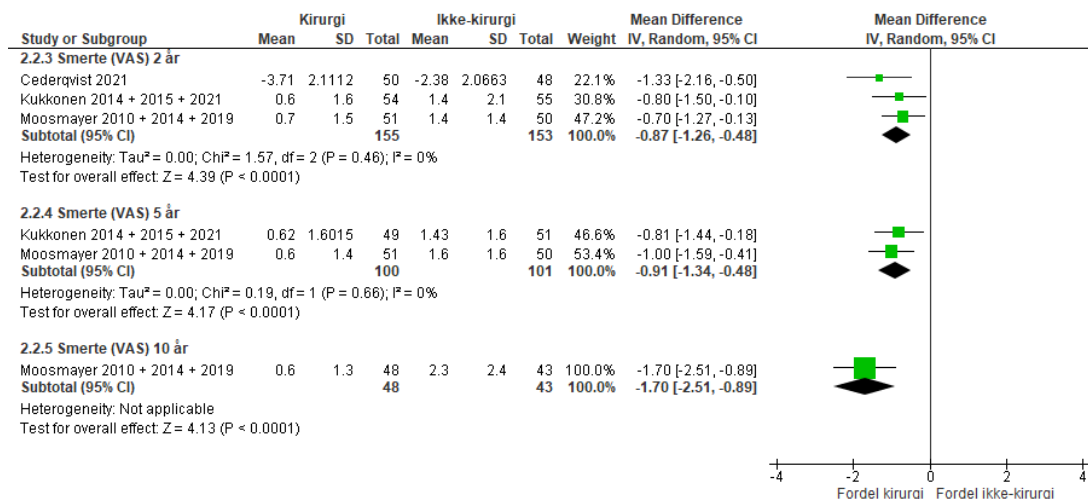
| Study or Subgroup | Kirurgi Mean | Kirurgi SD | Kirurgi Total | Ikke-kirurgi Mean | Ikke-kirurgi SD | Ikke-kirurgi Total | Weight | Mean Difference IV, Random, 95% CI |
|---|---|---|---|---|---|---|---|---|
| **2.2.3 Smerte (VAS) 2 år** | | | | | | | | |
| Cederqvist 2021 | -3.71 | 2.1112 | 50 | -2.38 | 2.0663 | 48 | 22.1% | -1.33 [-2.16, -0.50] |
| Kukkonen 2014 + 2015 + 2021 | 0.6 | 1.6 | 54 | 1.4 | 2.1 | 55 | 30.8% | -0.80 [-1.50, -0.10] |
| Moosmayer 2010 + 2014 + 2019 | 0.7 | 1.5 | 51 | 1.4 | 1.4 | 50 | 47.2% | -0.70 [-1.27, -0.13] |
| **Subtotal (95% CI)** | | | **155** | | | **153** | **100.0%** | **-0.87 [-1.26, -0.48]** |
| Heterogeneity: Tau² = 0.00; Chi² = 1.57, df = 2 (P = 0.46); I² = 0% | | | | | | | | |
| Test for overall effect: Z = 4.39 (P < 0.0001) | | | | | | | | |
| **2.2.4 Smerte (VAS) 5 år** | | | | | | | | |
| Kukkonen 2014 + 2015 + 2021 | 0.62 | 1.6015 | 49 | 1.43 | 1.6 | 51 | 46.6% | -0.81 [-1.44, -0.18] |
| Moosmayer 2010 + 2014 + 2019 | 0.6 | 1.4 | 51 | 1.6 | 1.6 | 50 | 53.4% | -1.00 [-1.59, -0.41] |
| **Subtotal (95% CI)** | | | **100** | | | **101** | **100.0%** | **-0.91 [-1.34, -0.48]** |
| Heterogeneity: Tau² = 0.00; Chi² = 0.19, df = 1 (P = 0.66); I² = 0% | | | | | | | | |
| Test for overall effect: Z = 4.17 (P < 0.0001) | | | | | | | | |
| **2.2.5 Smerte (VAS) 10 år** | | | | | | | | |
| Moosmayer 2010 + 2014 + 2019 | 0.6 | 1.3 | 48 | 2.3 | 2.4 | 43 | 100.0% | -1.70 [-2.51, -0.89] |
| **Subtotal (95% CI)** | | | **48** | | | **43** | **100.0%** | **-1.70 [-2.51, -0.89]** |
| Heterogeneity: Not applicable | | | | | | | | |
| Test for overall effect: Z = 4.13 (P < 0.0001) | | | | | | | | |

Mean Difference
IV, Random, 95% CI

-4 -2 0 2 4
Fordel kirurgi Fordel ikke-kirurgi